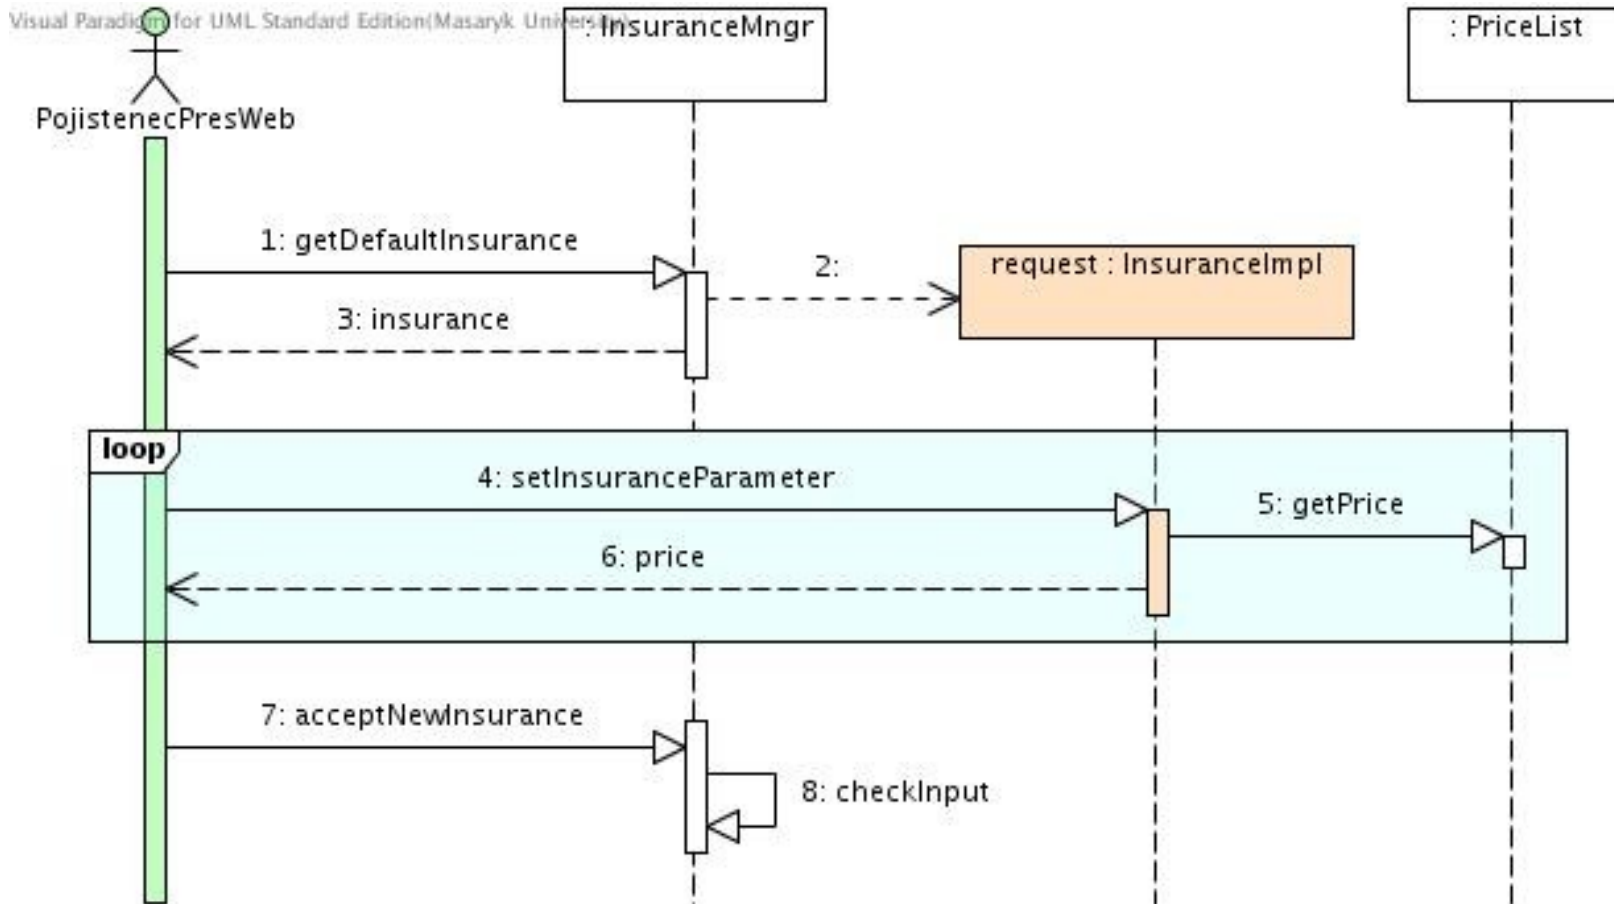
Visual Paradigm for UML Standard Edition(Masaryk University)

: InsuranceMngr

: PriceList

PojistenecPresWeb

1: getDefaultInsurance

2:

request : InsuranceImpl

3: insurance

loop

4: setInsuranceParameter

5: getPrice

6: price

7: acceptNewInsurance

8: checkInput